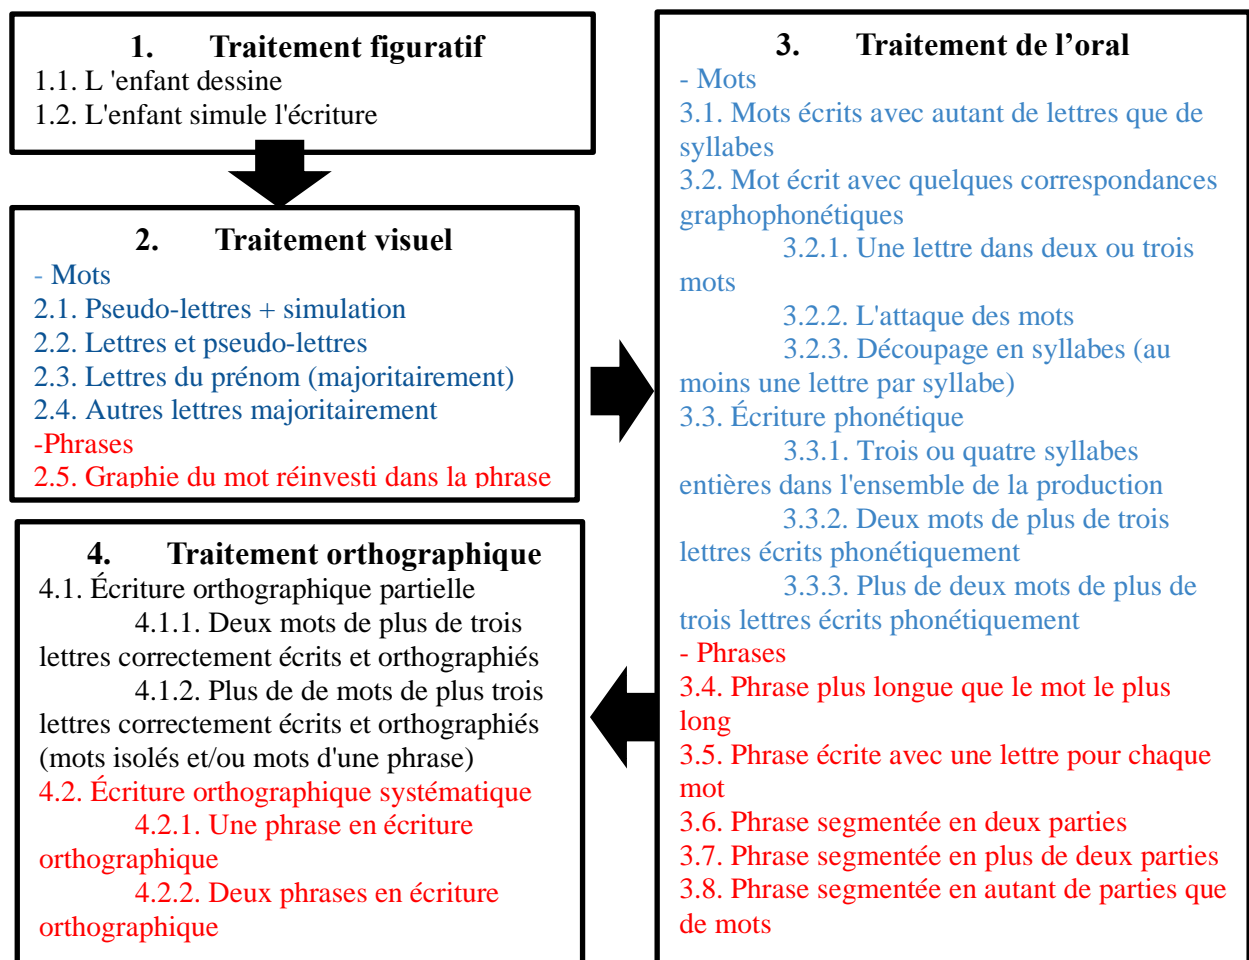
1. Traitement figuratif
1.1. L 'enfant dessine
1.2. L'enfant simule l'écriture

2. Traitement visuel
- Mots
2.1. Pseudo-lettres + simulation
2.2. Lettres et pseudo-lettres
2.3. Lettres du prénom (majoritairement)
2.4. Autres lettres majoritairement
-Phrases
2.5. Graphie du mot réinvesti dans la phrase

4. Traitement orthographique
4.1. Écriture orthographique partielle
4.1.1. Deux mots de plus de trois lettres correctement écrits et orthographiés
4.1.2. Plus de de mots de plus trois lettres correctement écrits et orthographiés (mots isolés et/ou mots d'une phrase)
4.2. Écriture orthographique systématique
4.2.1. Une phrase en écriture orthographique
4.2.2. Deux phrases en écriture orthographique

3. Traitement de l'oral
- Mots
3.1. Mots écrits avec autant de lettres que de syllabes
3.2. Mot écrit avec quelques correspondances graphophonétiques
3.2.1. Une lettre dans deux ou trois mots
3.2.2. L'attaque des mots
3.2.3. Découpage en syllabes (au moins une lettre par syllabe)
3.3. Écriture phonétique
3.3.1. Trois ou quatre syllabes entières dans l'ensemble de la production
3.3.2. Deux mots de plus de trois lettres écrits phonétiquement
3.3.3. Plus de deux mots de plus de trois lettres écrits phonétiquement
- Phrases
3.4. Phrase plus longue que le mot le plus long
3.5. Phrase écrite avec une lettre pour chaque mot
3.6. Phrase segmentée en deux parties
3.7. Phrase segmentée en plus de deux parties
3.8. Phrase segmentée en autant de parties que de mots